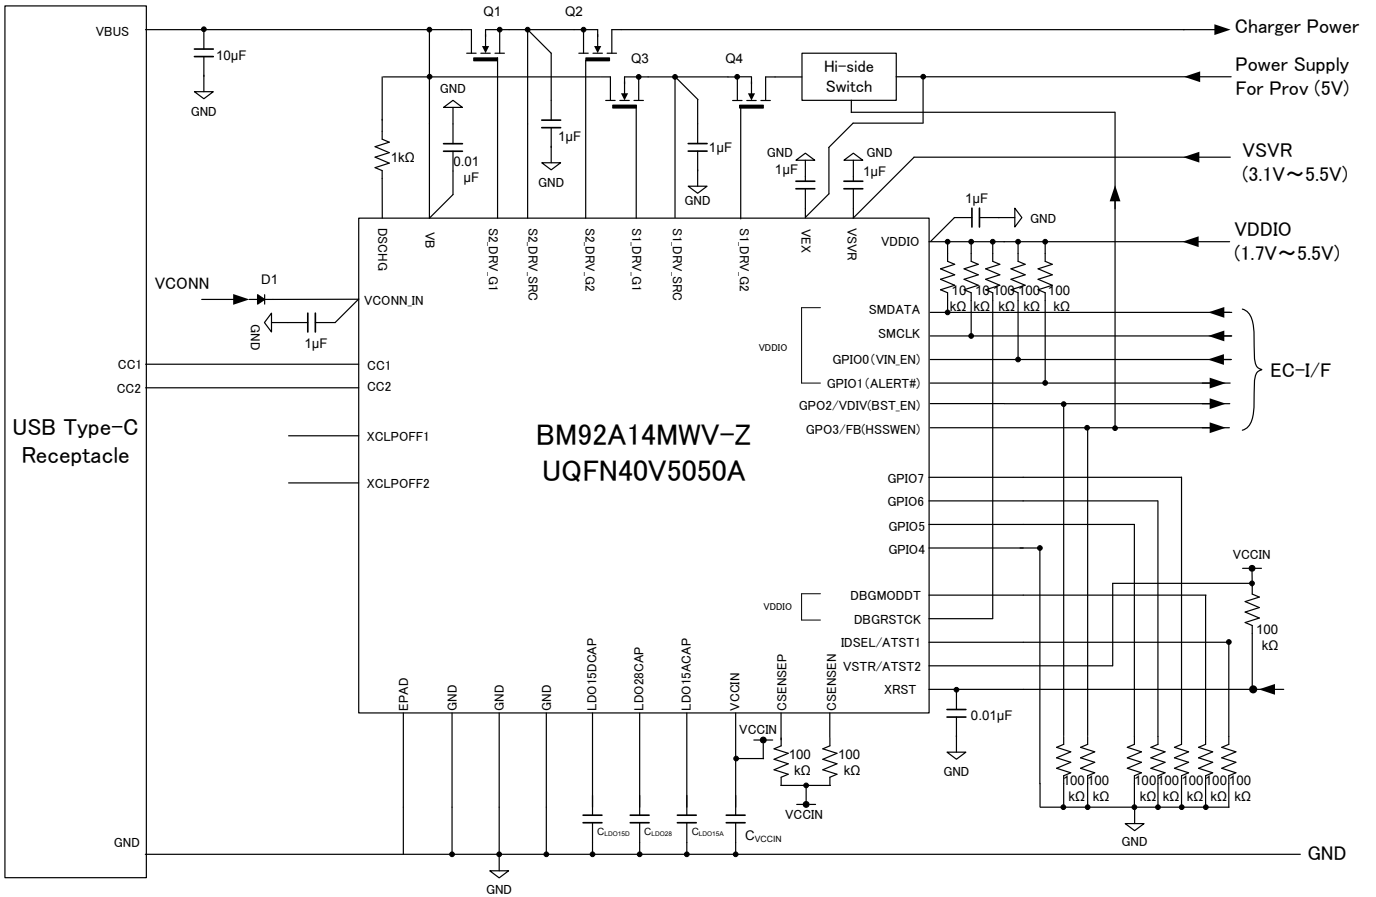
VBUS
10µF
GND
Q1
Q2
Charger Power
Q3
Q4
Hi-side Switch
Power Supply For Prov (5V)
GND
1µF
1kΩ
0.01 µF
GND
1µF
GND
GND 1µF
GND 1µF
VSVR (3.1V～5.5V)
1µF
GND
VDDIO (1.7V～5.5V)
DSCHG
VB
S2_DRV_G1
S2_DRV_SRC
S2_DRV_G2
S1_DRV_G1
S1_DRV_SRC
S1_DRV_G2
VEX
VSVR
VDDIO
10 kΩ
10 kΩ
100 kΩ
100 kΩ
100 kΩ
VCONN
D1
VCONN_IN
GND
1µF
SMDATA
SMCLK
VDDIO
GPIO0(VIN_EN)
GPIO1(ALERT#)
EC-I/F
CC1
CC1
CC2
CC2
GPO2/VDIV(BST_EN)
GPO3/FB(HSSWEN)
USB Type-C Receptacle
XCLPOFF1
XCLPOFF2
BM92A14MWV-Z
UQFN40V5050A
GPIO7
GPIO6
GPIO5
GPIO4
VCCIN
VDDIO
DBGMODDT
DBGRSTCK
IDSEL/ATST1
100 kΩ
VSTR/ATST2
XRST
EPAD
GND
GND
GND
LDO15DCAP
LDO28CAP
LDO15ACAP
VCCIN
CSENSEP
CSENSEN
0.01µF
VCCIN
100 kΩ
100 kΩ
GND
VCCIN
100 kΩ
100 kΩ
100 kΩ
100 kΩ
100 kΩ
100 kΩ
100 kΩ
GND
$C_{LDO15D}$
$C_{LDO28}$
$C_{LDO15A}$
$C_{VCCIN}$
GND
GND
GND